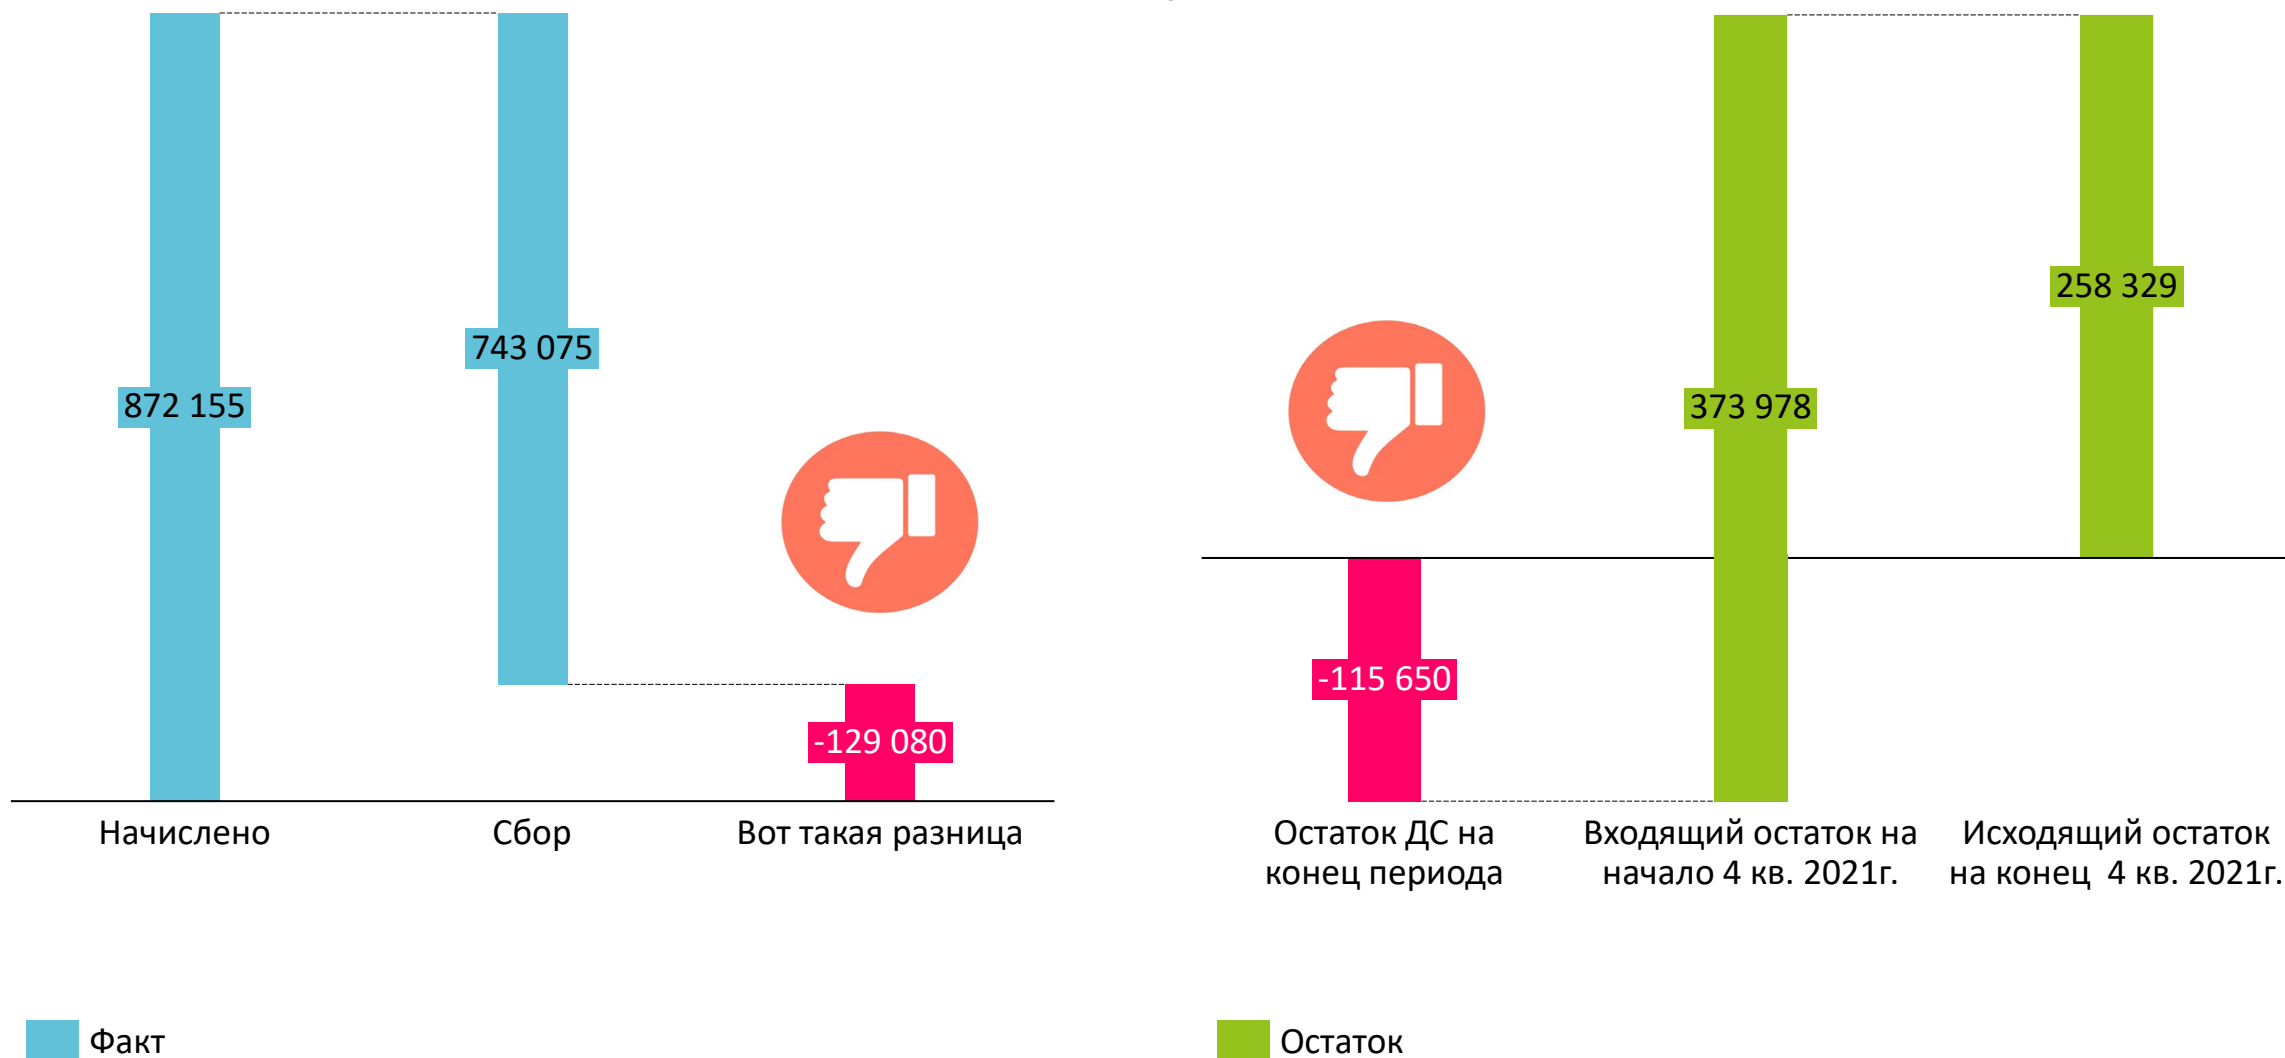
872 155

743 075

-129 080

Начислено

Сбор

Вот такая разница

Факт

-115 650

373 978

258 329

Остаток ДС на конец периода

Входящий остаток на начало 4 кв. 2021г.

Исходящий остаток на конец 4 кв. 2021г.

Остаток